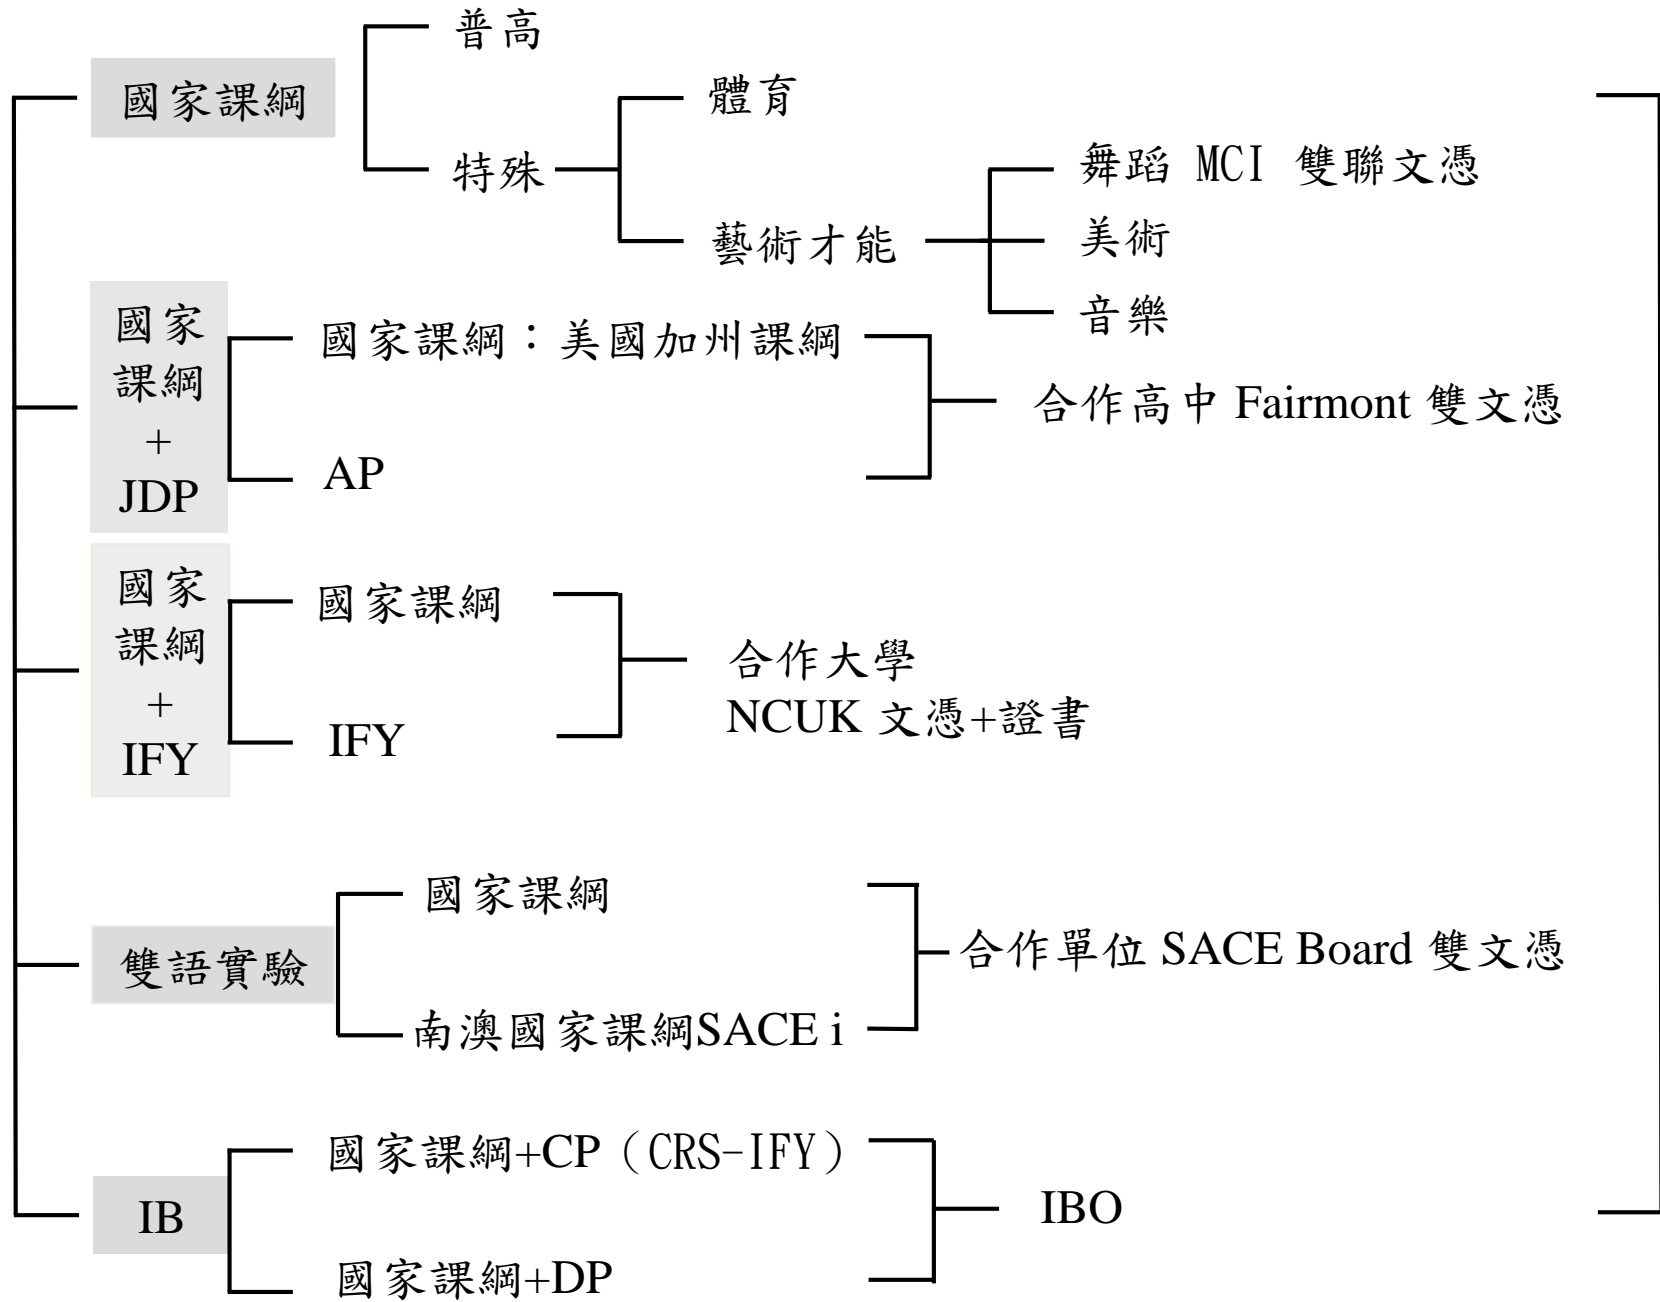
國家課綱

普高

特殊

體育

藝術才能

舞蹈 MCI 雙聯文憑

美術

音樂

國家課綱+JDP

國家課綱：美國加州課綱

AP

合作高中 Fairmont 雙文憑

國家課綱+IFY

國家課綱

IFY

合作大學
NCUK 文憑+證書

雙語實驗

國家課綱

南澳國家課綱SACE i

合作單位 SACE Board 雙文憑

IB

國家課綱+CP（CRS-IFY）

國家課綱+DP

IBO